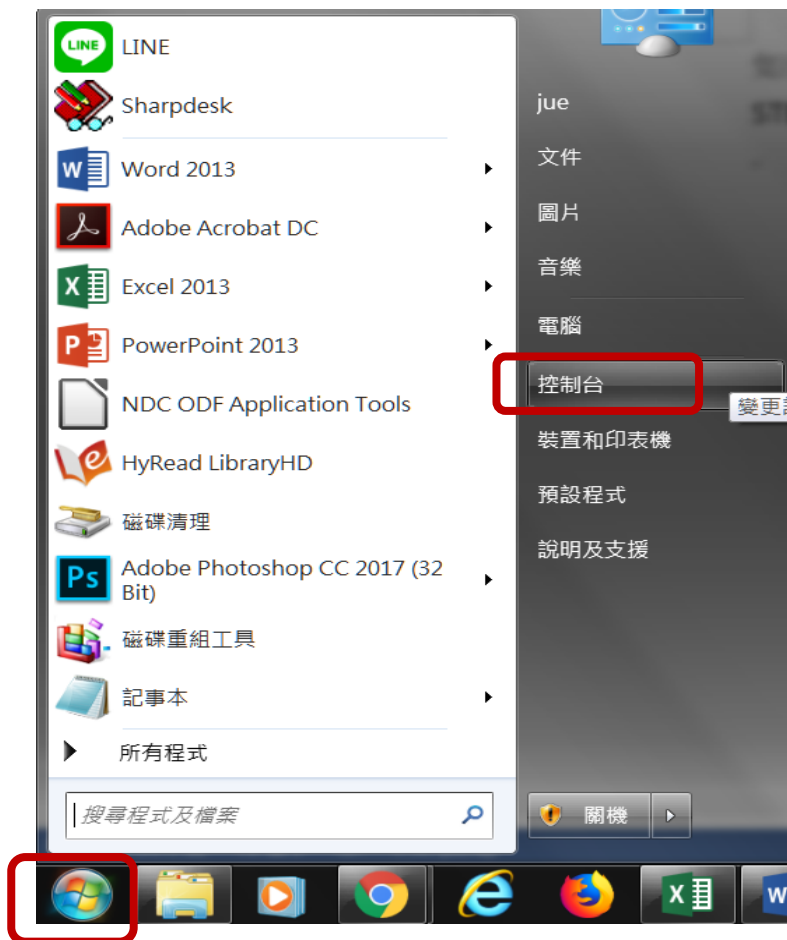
LINE
Sharpdesk
Word 2013
Adobe Acrobat DC
Excel 2013
PowerPoint 2013
NDC ODF Application Tools
HyRead LibraryHD
磁碟清理
Adobe Photoshop CC 2017 (32 Bit)
磁碟重組工具
記事本
所有程式
搜尋程式及檔案

jue
文件
圖片
音樂
電腦
控制台
變更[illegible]
裝置和印表機
預設程式
說明及支援
關機